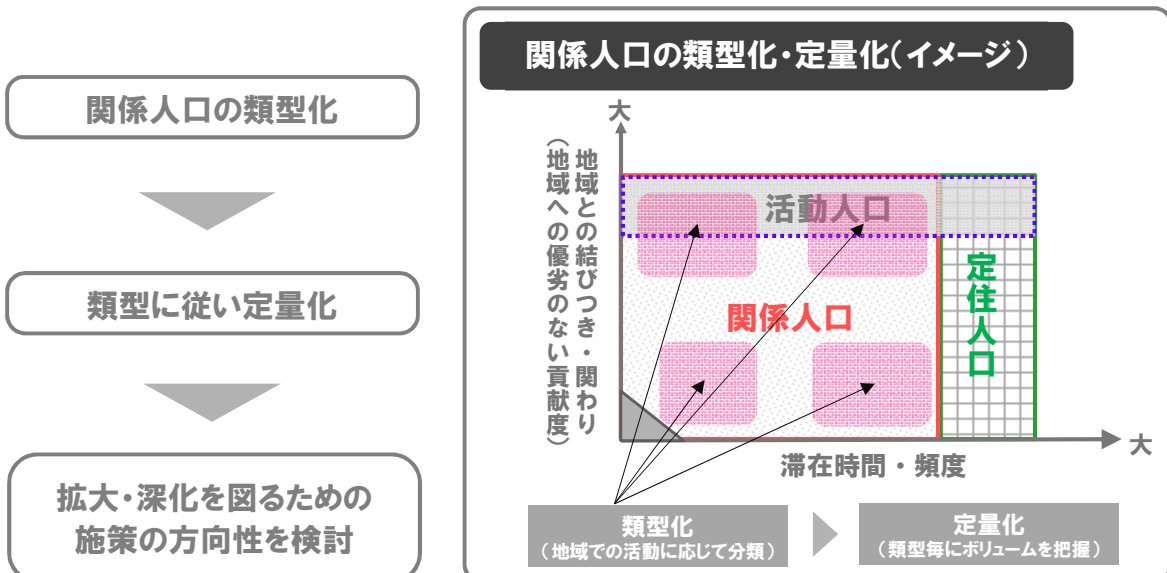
関係人口の類型化

類型に従い定量化

拡大・深化を図るための施策の方向性を検討

関係人口の類型化・定量化(イメージ)

大

地域との結びつき・関わり
(地域への優劣のない貢献度)

活動人口

関係人口

定住人口

大

滞在時間・頻度

類型化
(地域での活動に応じて分類)

定量化
(類型毎にボリュームを把握)